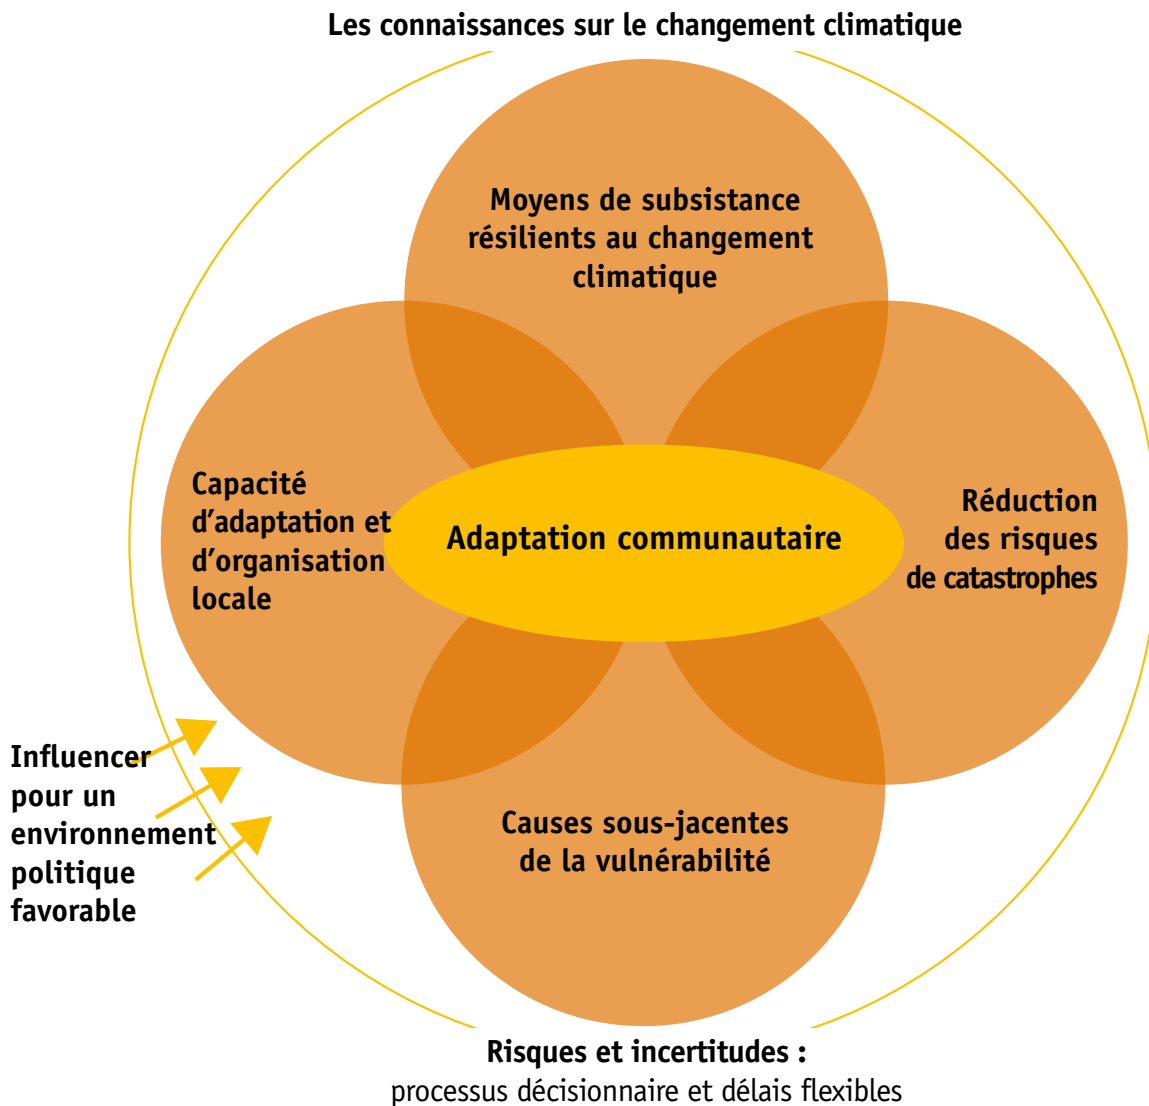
Les connaissances sur le changement climatique

Moyens de subsistance résilients au changement climatique

Capacité d'adaptation et d'organisation locale

Adaptation communautaire

Réduction des risques de catastrophes

Causes sous-jacentes de la vulnérabilité

Influencer pour un environnement politique favorable

Risques et incertitudes :
processus décisionnaire et délais flexibles